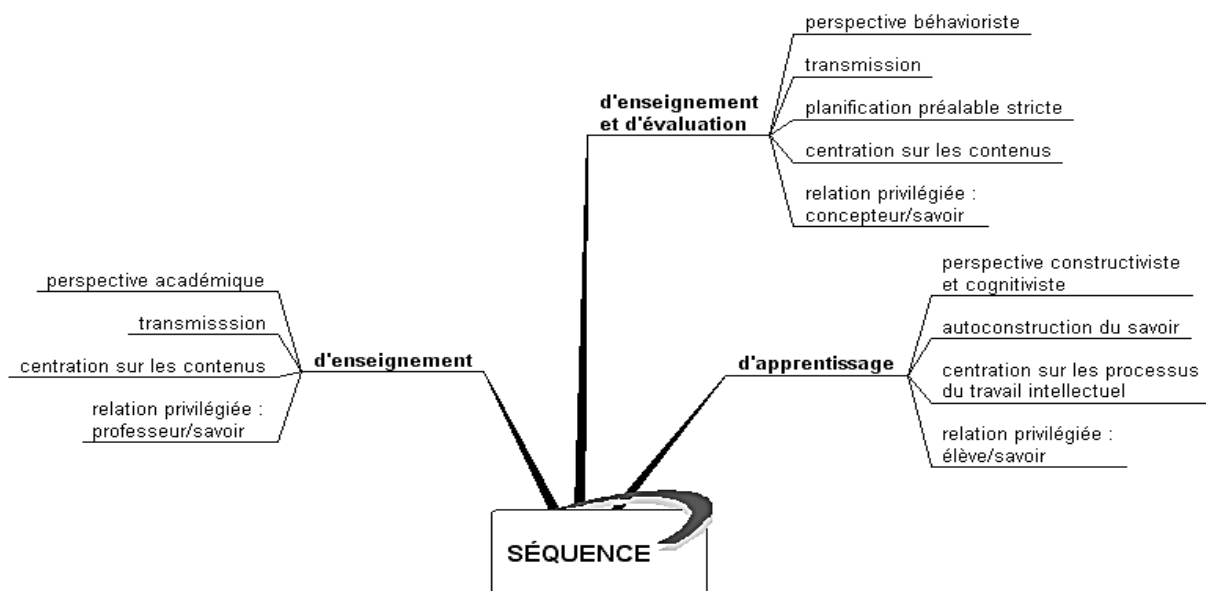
d'enseignement et d'évaluation

perspective béhavioriste

transmission

planification préalable stricte

centration sur les contenus

relation privilégiée : concepteur/savoir

perspective académique

transmisssion

centration sur les contenus

relation privilégiée : professeur/savoir

d'enseignement

d'apprentissage

perspective constructiviste et cognitiviste

autoconstruction du savoir

centration sur les processus du travail intellectuel

relation privilégiée : élève/savoir

SÉQUENCE